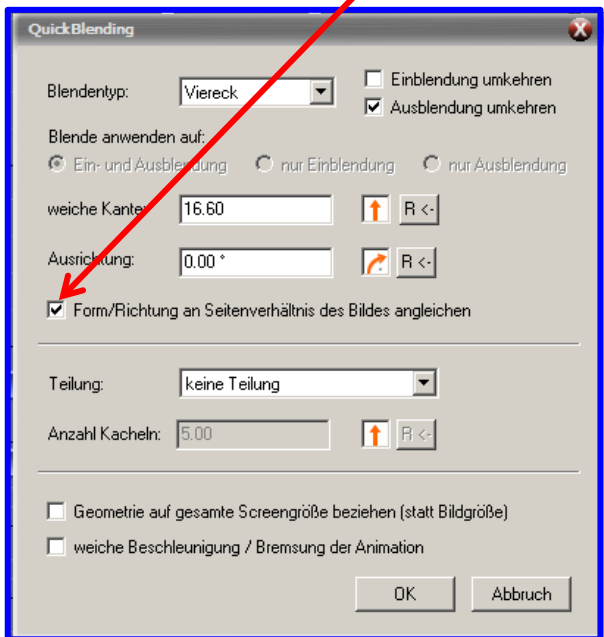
QuickBlending

Blendentyp: Viereck

Einblendung umkehren

Ausblendung umkehren

Blende anwenden auf:

Ein- und Ausblendung

nur Einblendung

nur Ausblendung

weiche Kanten: 16.60

R <-

Ausrichtung: 0.00 °

R <-

Form/Richtung an Seitenverhältnis des Bildes angleichen

Teilung: keine Teilung

Anzahl Kacheln: 5.00

R <-

Geometrie auf gesamte Screengröße beziehen (statt Bildgröße)

weiche Beschleunigung / Bremsung der Animation

OK

Abbruch